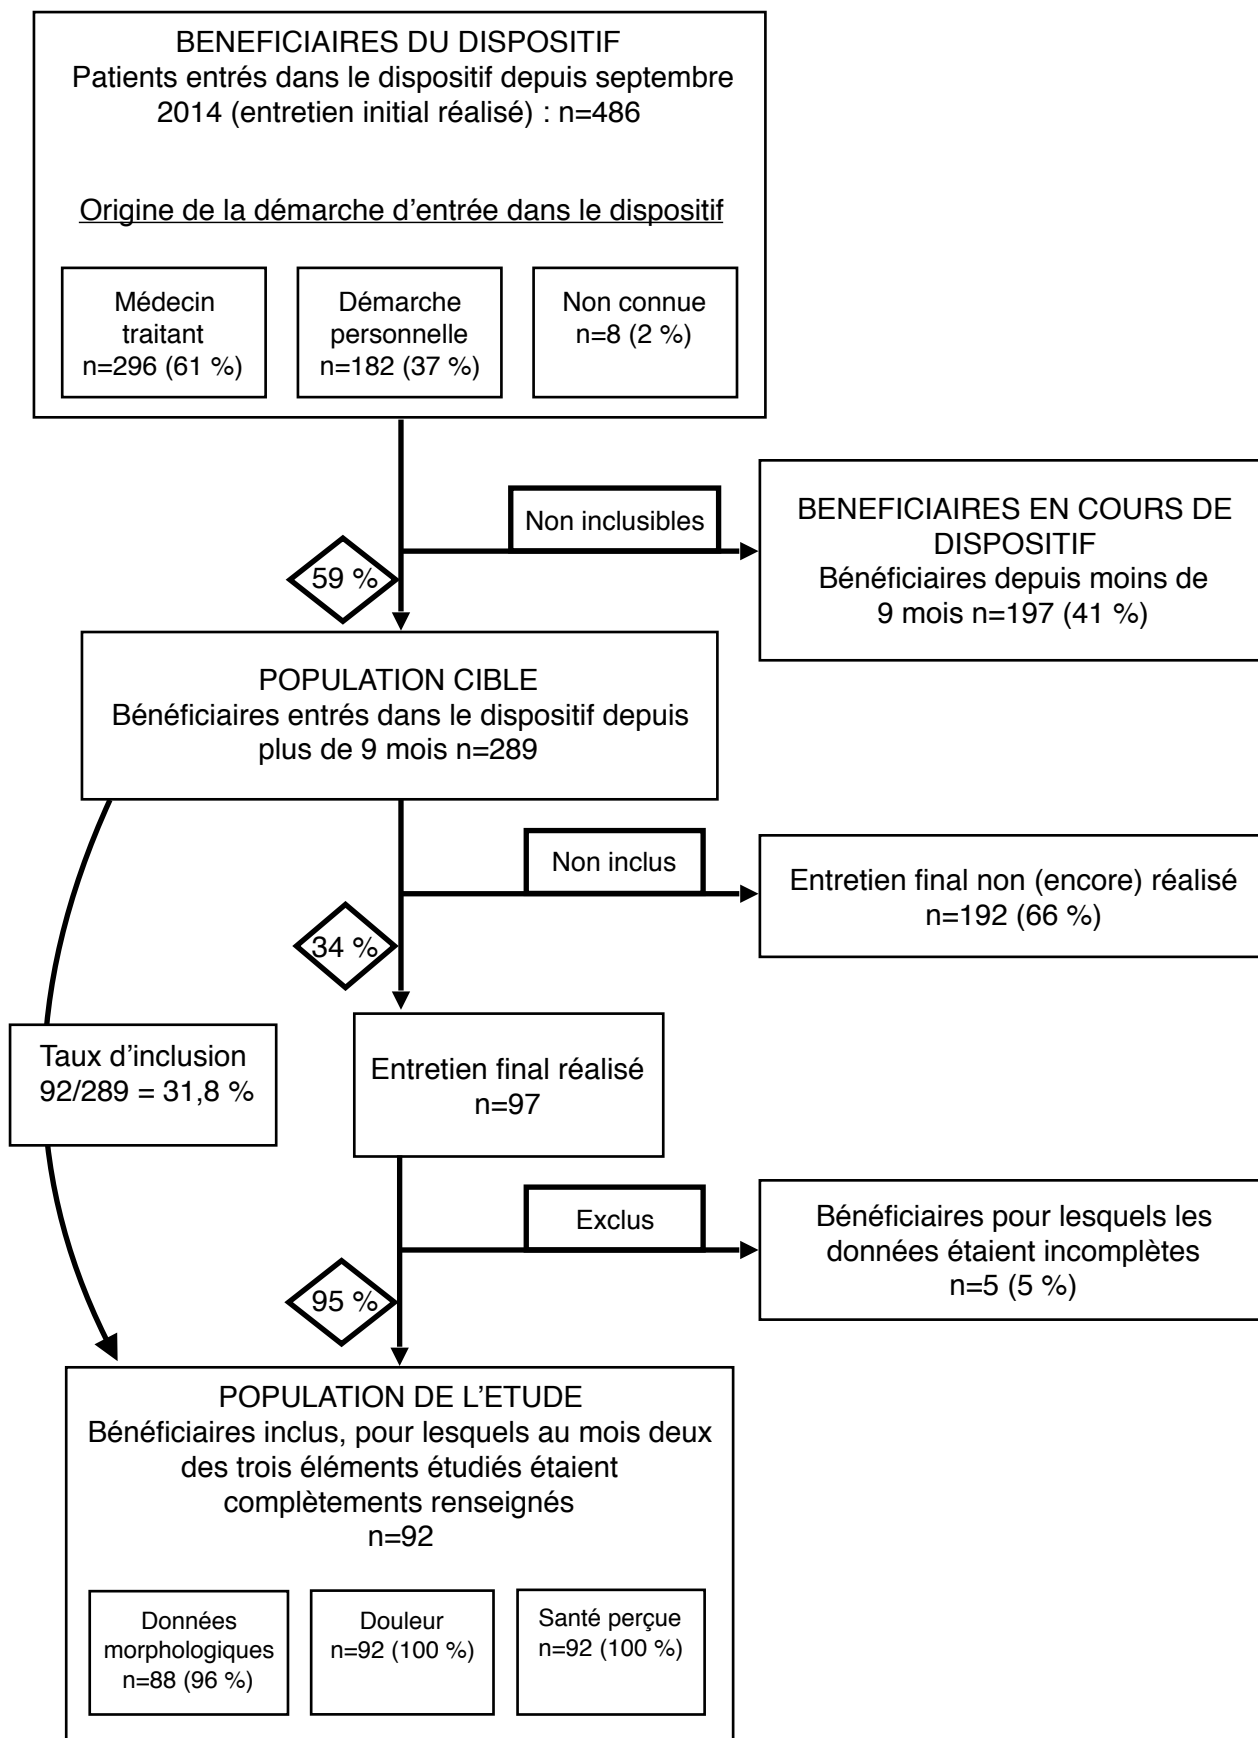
BENEFICIAIRES DU DISPOSITIF
Patients entrés dans le dispositif depuis septembre 2014 (entretien initial réalisé) : n=486

Origine de la démarche d'entrée dans le dispositif

Médecin traitant
n=296 (61 %)

Démarche personnelle
n=182 (37 %)

Non connue
n=8 (2 %)

Non inclusibles

BENEFICIAIRES EN COURS DE DISPOSITIF
Bénéficiaires depuis moins de 9 mois n=197 (41 %)

59 %

POPULATION CIBLE
Bénéficiaires entrés dans le dispositif depuis plus de 9 mois n=289

Non inclus

Entretien final non (encore) réalisé
n=192 (66 %)

34 %

Taux d'inclusion
92/289 = 31,8 %

Entretien final réalisé
n=97

Exclus

Bénéficiaires pour lesquels les données étaient incomplètes
n=5 (5 %)

95 %

POPULATION DE L'ETUDE
Bénéficiaires inclus, pour lesquels au mois deux des trois éléments étudiés étaient complètements renseignés
n=92

Données morphologiques
n=88 (96 %)

Douleur
n=92 (100 %)

Santé perçue
n=92 (100 %)